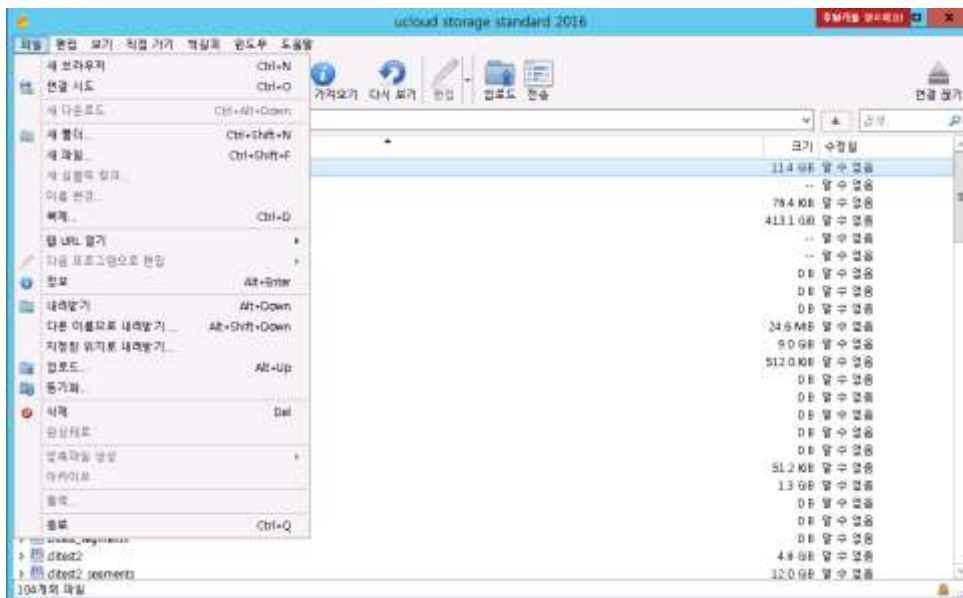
ucloud storage standard 2016

파일 편집 보기 직접 가기 책갈피 윈도우 도움말

새 브라우저 Ctrl+N
연결 시도 Ctrl+O
새 다운로드 Ctrl+Alt+Down
새 폴더 Ctrl+Shift+N
새 파일 Ctrl+Shift+F
새 심볼릭 링크
이름 변경
복제 Ctrl+D
웹 URL 열기
다음 프로그램으로 편집
정보 Alt+Enter
내려받기 Alt+Down
다른 이름으로 내려받기 Alt+Shift+Down
지정된 위치로 내려받기
업로드 Alt+Up
동기화
삭제 Del
원상태로
압축파일 생성
아카이브
출력
종료 Ctrl+Q

가져오기 다시 읽기 편집 업로드 전송 연결 끊기

크기 수정일
11.4 GB 알 수 없음
-- 알 수 없음
79.4 KB 알 수 없음
413.1 GB 알 수 없음
-- 알 수 없음
-- 알 수 없음
0 B 알 수 없음
0 B 알 수 없음
24.6 MB 알 수 없음
9.0 GB 알 수 없음
512.0 KB 알 수 없음
0 B 알 수 없음
0 B 알 수 없음
0 B 알 수 없음
0 B 알 수 없음
0 B 알 수 없음
51.2 KB 알 수 없음
1.3 GB 알 수 없음
0 B 알 수 없음
0 B 알 수 없음
0 B 알 수 없음
4.8 GB 알 수 없음
12.0 GB 알 수 없음

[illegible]_segments
ditest2
ditest2_segments
104개의 파일